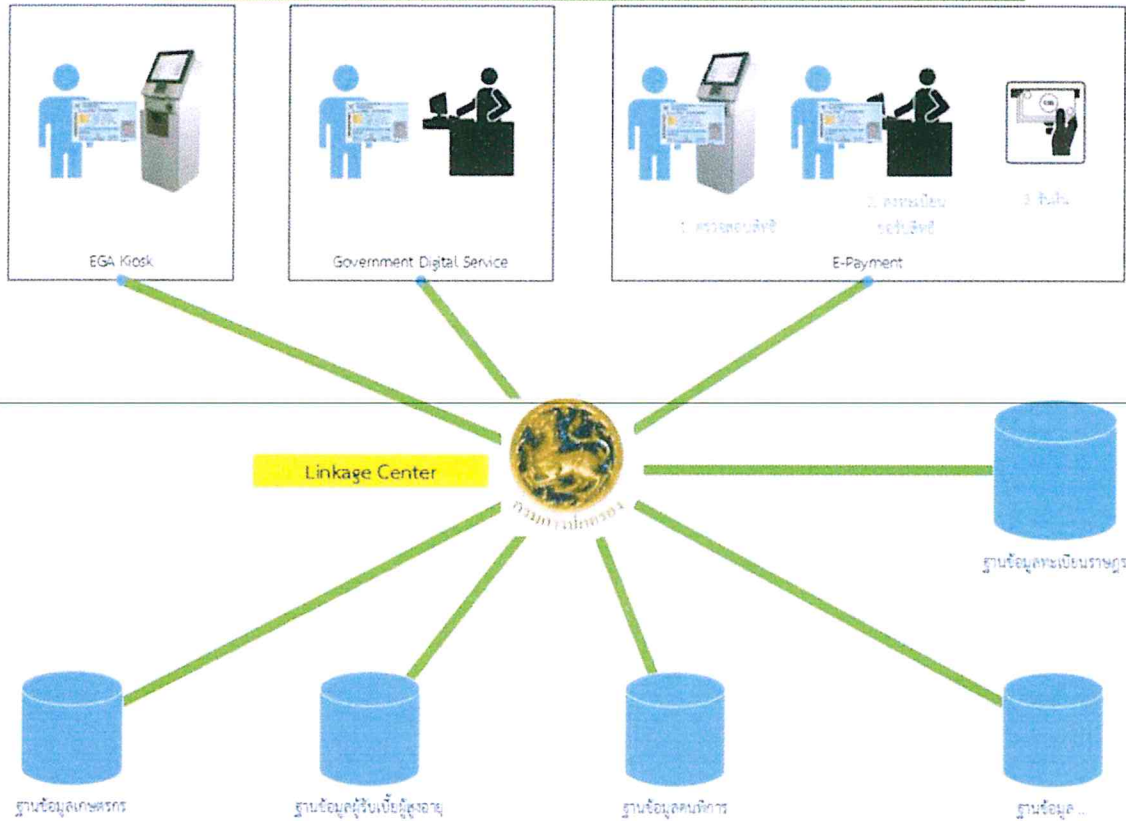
EGA Kiosk

Government Digital Service

1. ตรวจสอบสิทธิ

2. ลงทะเบียนขอรับสิทธิ

3. รับเงิน

E-Payment

Linkage Center

กรมการปกครอง

ฐานข้อมูลทะเบียนราษฎร

ฐานข้อมูลเกษตรกร

ฐานข้อมูลผู้รับเบี้ยผู้สูงอายุ

ฐานข้อมูลคนพิการ

ฐานข้อมูล...